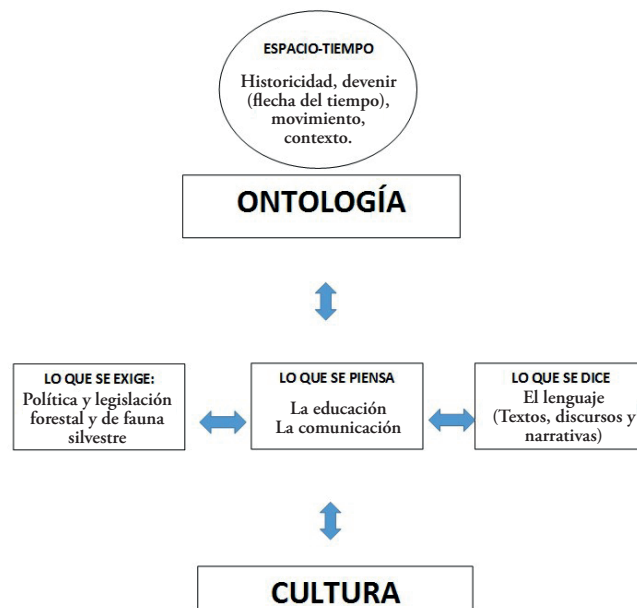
ESPACIO-TIEMPO

Historicidad, devenir (flecha del tiempo), movimiento, contexto.

ONTOLOGÍA

LO QUE SE EXIGE:
Política y legislación forestal y de fauna silvestre

LO QUE SE PIENSA
La educación
La comunicación

LO QUE SE DICE
El lenguaje
(Textos, discursos y narrativas)

CULTURA